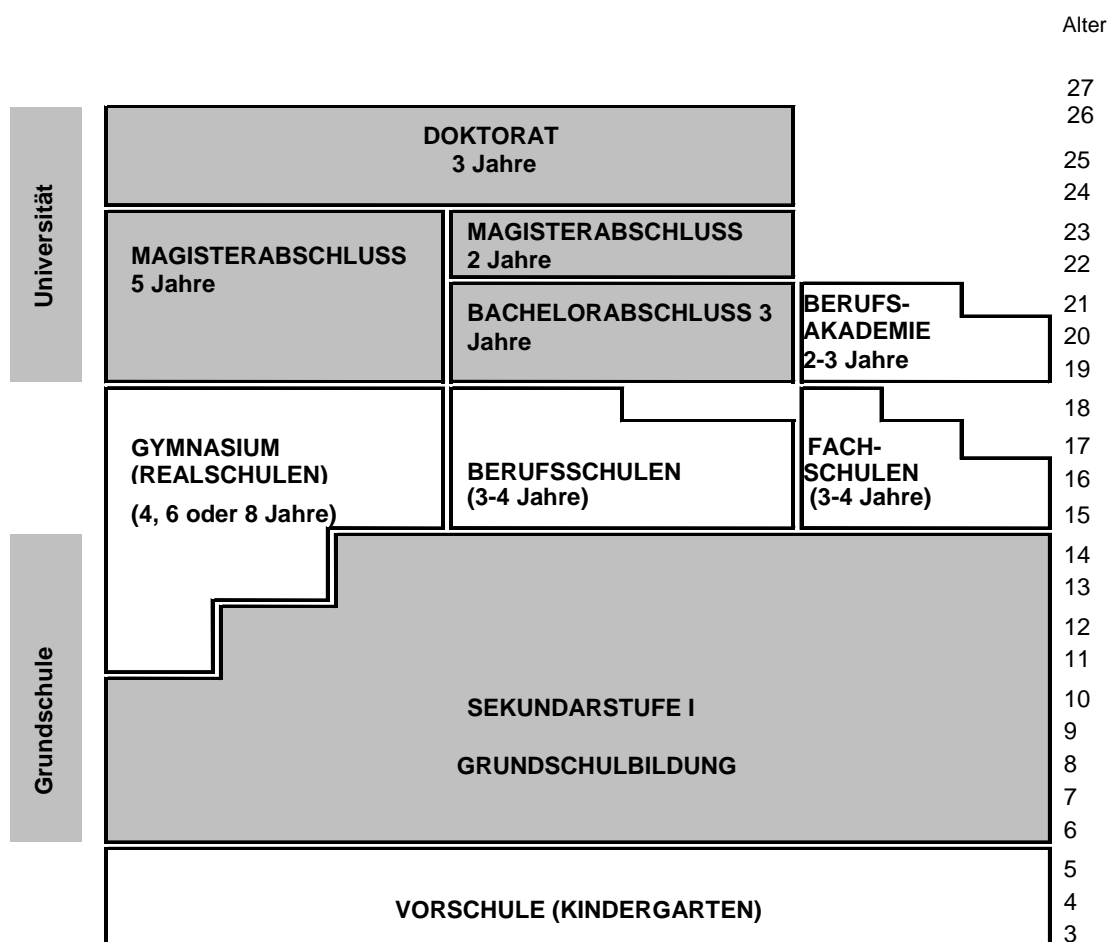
Alter

27
26
25
24
23
22
21
20
19
18
17
16
15
14
13
12
11
10
9
8
7
6
5
4
3

Universität

DOKTORAT
3 Jahre

MAGISTERABSCHLUSS
5 Jahre

MAGISTERABSCHLUSS
2 Jahre

BACHELORABSCHLUSS 3 Jahre

BERUFS-AKADEMIE
2-3 Jahre

GYMNASIUM
(REALSCHULEN)
(4, 6 oder 8 Jahre)

BERUFSSCHULEN
(3-4 Jahre)

FACH-SCHULEN
(3-4 Jahre)

Grundschule

SEKUNDARSTUFE I

GRUNDSCHULBILDUNG

VORSCHULE (KINDERGARTEN)